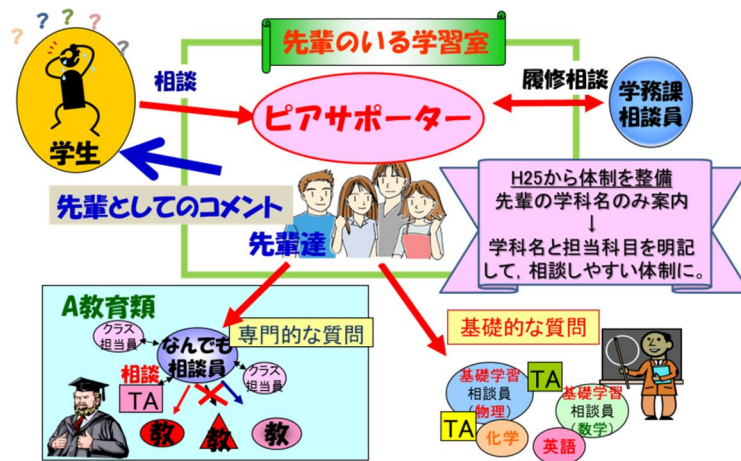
? ? ? ? ?

学生

相談

先輩のいる学習室

ピアサポーター

履修相談

学務課
相談員

先輩としてのコメント

先輩達

H25から体制を整備
先輩の学科名のみ案内
↓
学科名と担当科目を明記して、相談しやすい体制に。

A教育類

クラス
担当員

なんでも
相談員

専門的な質問

クラス
担当員

相談

TA

教

教

教

基礎的な質問

基礎学習
相談員
（物理）

TA

基礎学習
相談員
（数学）

TA

化学

英語